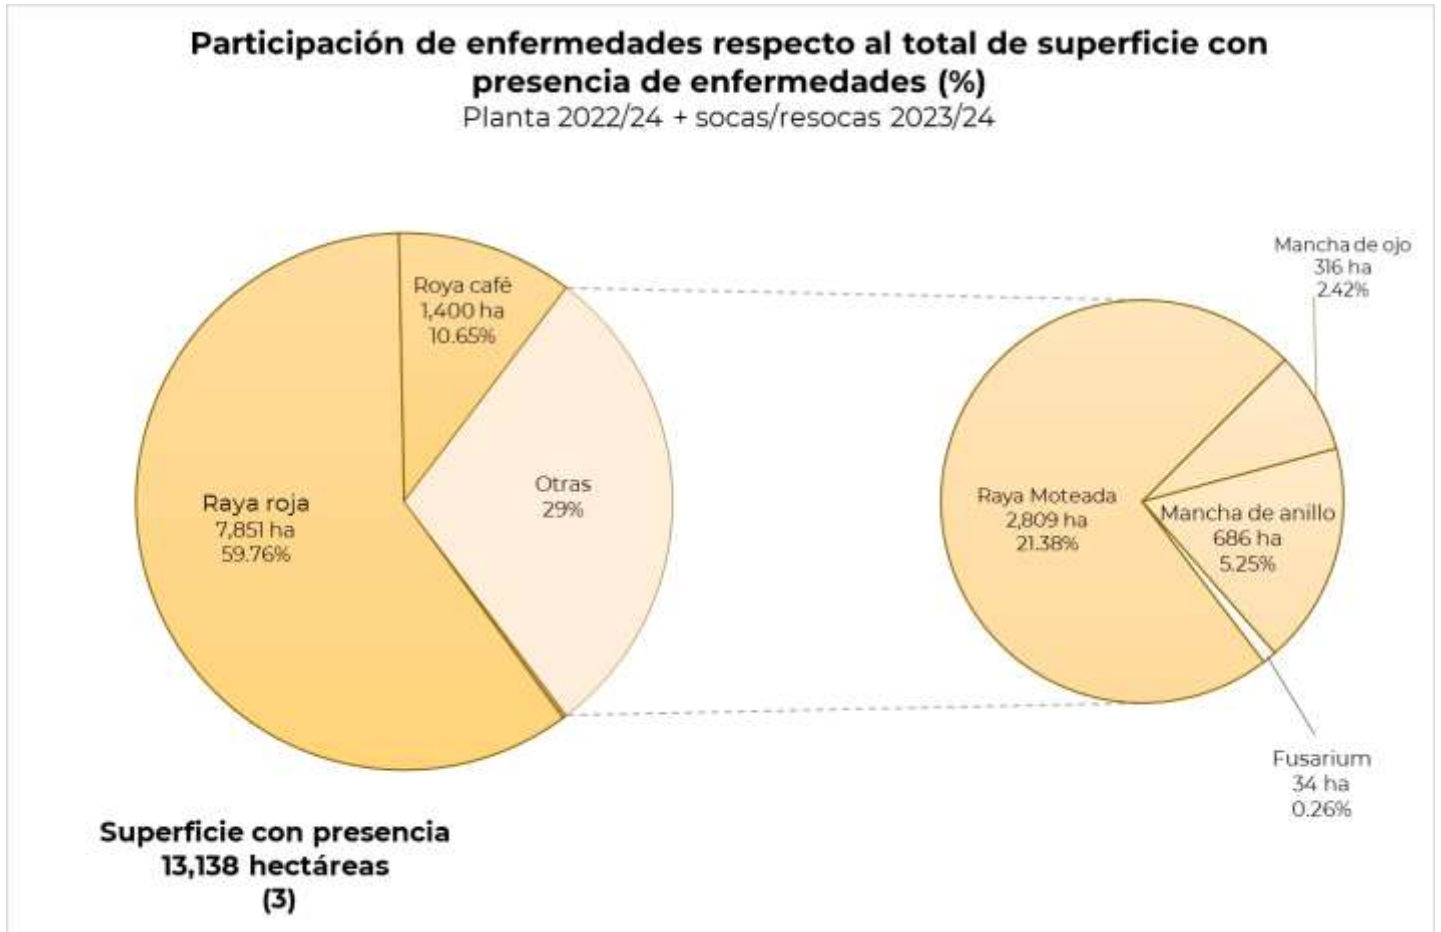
Participación de enfermedades respecto al total de superficie con presencia de enfermedades (%)
Planta 2022/24 + socas/resocas 2023/24

Roya café
1,400 ha
10.65%

Otras
29%

Raya roja
7,851 ha
59.76%

Mancha de ojo
316 ha
2.42%

Raya Moteada
2,809 ha
21.38%

Mancha de anillo
686 ha
5.25%

Fusarium
34 ha
0.26%

Superficie con presencia
13,138 hectáreas
(3)